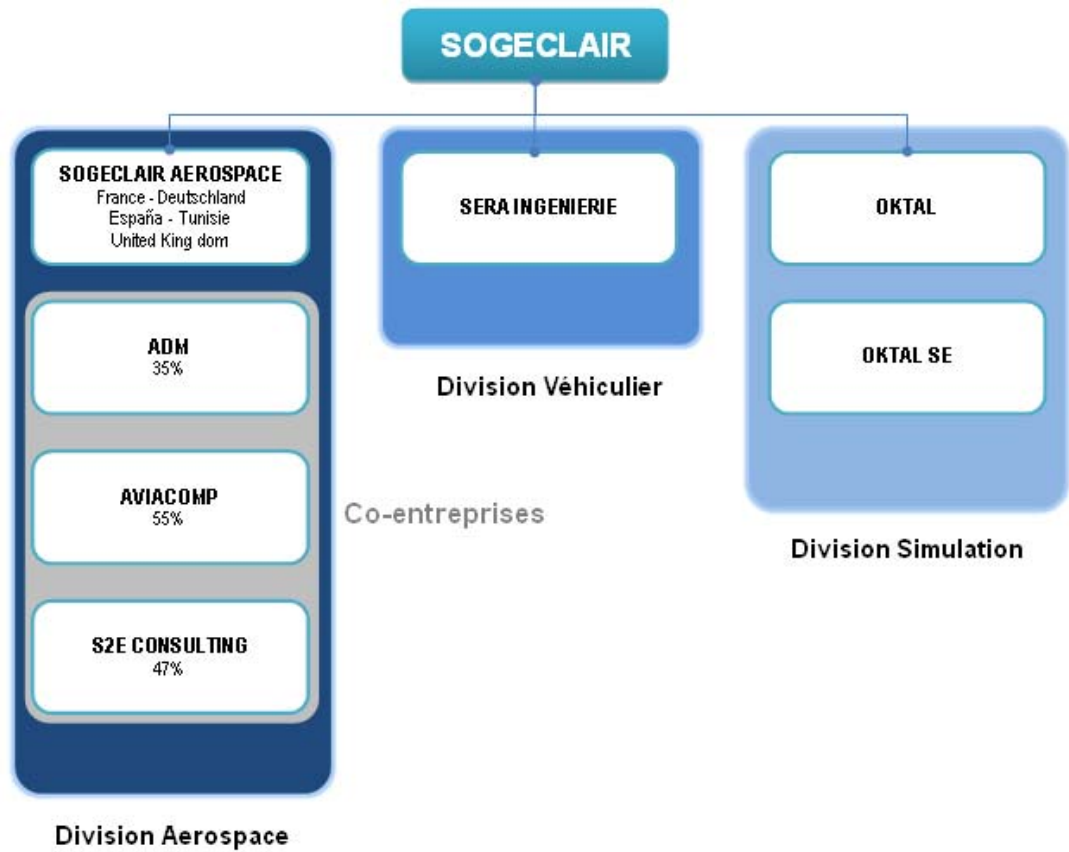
SOGECLAIR

SOGECLAIR AEROSPACE
France - Deutschland
España - Tunisie
United King dom

ADM
35%

AVIACOMP
55%

S2E CONSULTING
47%

Co-entreprises

Division Aerospace

SERA INGENIERIE

Division Véhiculier

OKTAL

OKTAL SE

Division Simulation